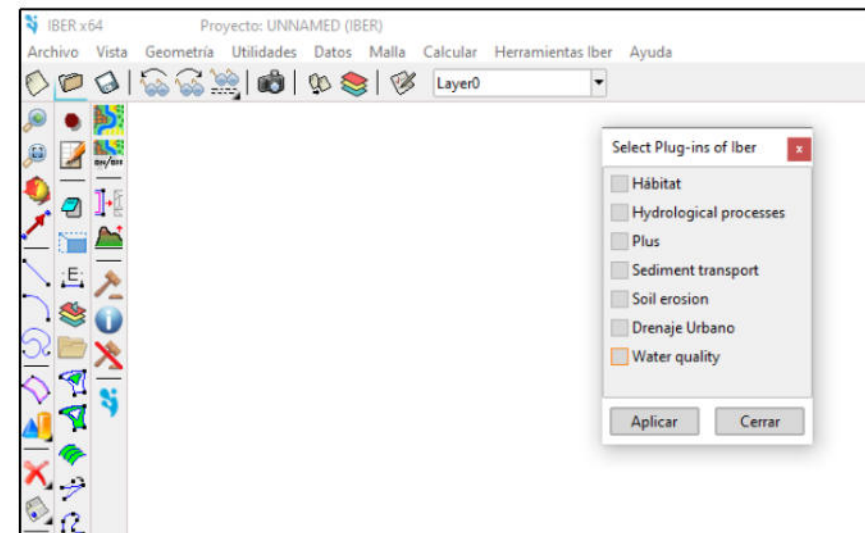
IBER x64 Proyecto: UNNAMED (IBER)

Archivo Vista Geometría Utilidades Datos Malla Calcular Herramientas Iber Ayuda

Layer0

Select Plug-ins of Iber

Hábitat
Hydrological processes
Plus
Sediment transport
Soil erosion
Drenaje Urbano
Water quality

Aplicar Cerrar